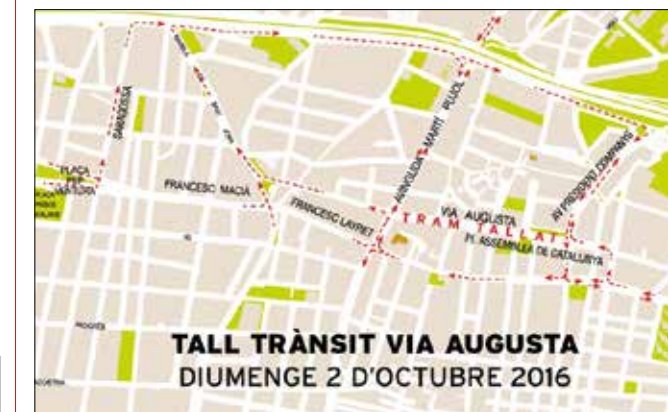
SABADELL

PLAÇA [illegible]

FRANCESC MACIÀ

FRANCESC LAYRET

AVINGUDA MARTÍ PUJOL

VIA AUGUSTA

TRAM TALLAT

AV. PRESIDENT COMPANYS

PL. ASSEMBLEA DE CATALUNYA

TALL TRÀNSIT VIA AUGUSTA
DIUMENGE 2 D'OCTUBRE 2016